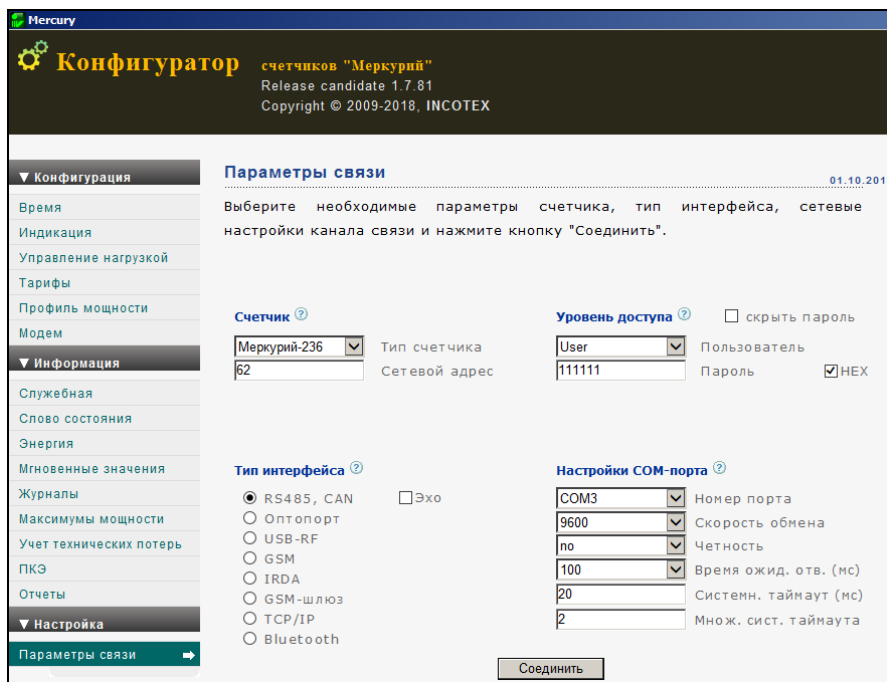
Mercury

Конфигуратор счетчиков "Меркурий"
Release candidate 1.7.81
Copyright © 2009-2018, INCOTEX

▼ Конфигурация
Время
Индикация
Управление нагрузкой
Тарифы
Профиль мощности
Модем
▼ Информация
Служебная
Слово состояния
Энергия
Мгновенные значения
Журналы
Максимумы мощности
Учет технических потерь
ПКЭ
Отчеты
▼ Настройка
Параметры связи

Параметры связи

01.10.201

Выберите необходимые параметры счетчика, тип интерфейса, сетевые настройки канала связи и нажмите кнопку "Соединить".

Счетчик ?
Меркурий-236 Тип счетчика
62 Сетевой адрес

Уровень доступа ? скрыть пароль
User Пользователь
111111 Пароль HEX

Тип интерфейса ?
RS485, CAN Эхо
Оптопорт
USB-RF
GSM
IRDA
GSM-шлюз
TCP/IP
Bluetooth

Настройки COM-порта ?
COM3 Номер порта
9600 Скорость обмена
no Четность
100 Время ожид. отв. (мс)
20 Системн. таймаут (мс)
2 Множ. сист. таймаута

Соединить